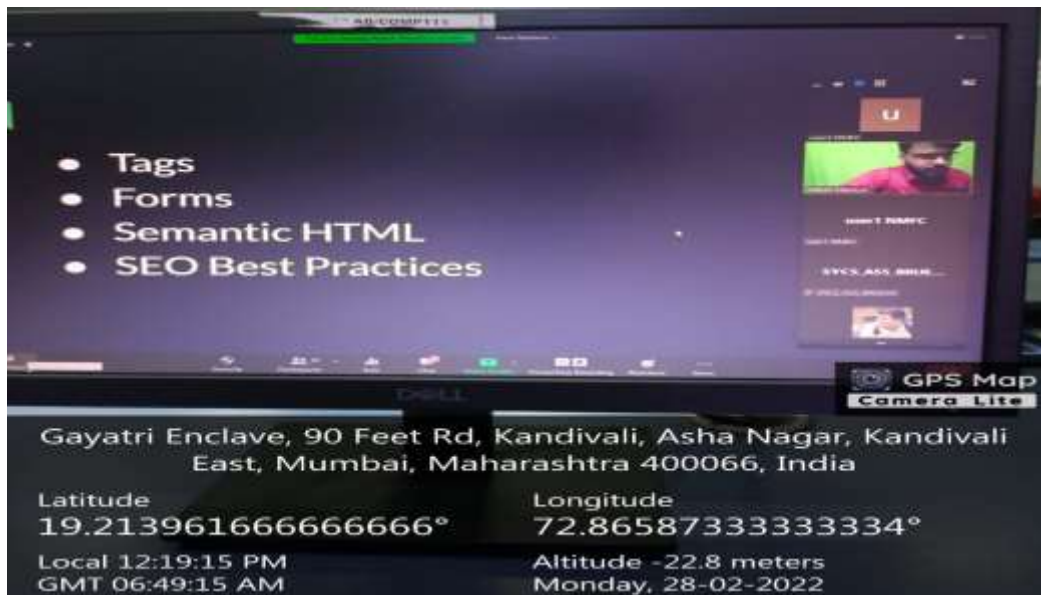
Tags
Forms
Semantic HTML
SEO Best Practices

U

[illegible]

GPS Map
Camera Lite

Gayatri Enclave, 90 Feet Rd, Kandivali, Asha Nagar, Kandivali East, Mumbai, Maharashtra 400066, India

Latitude
19.213961666666666°

Longitude
72.86587333333334°

Local 12:19:15 PM
GMT 06:49:15 AM

Altitude -22.8 meters
Monday, 28-02-2022